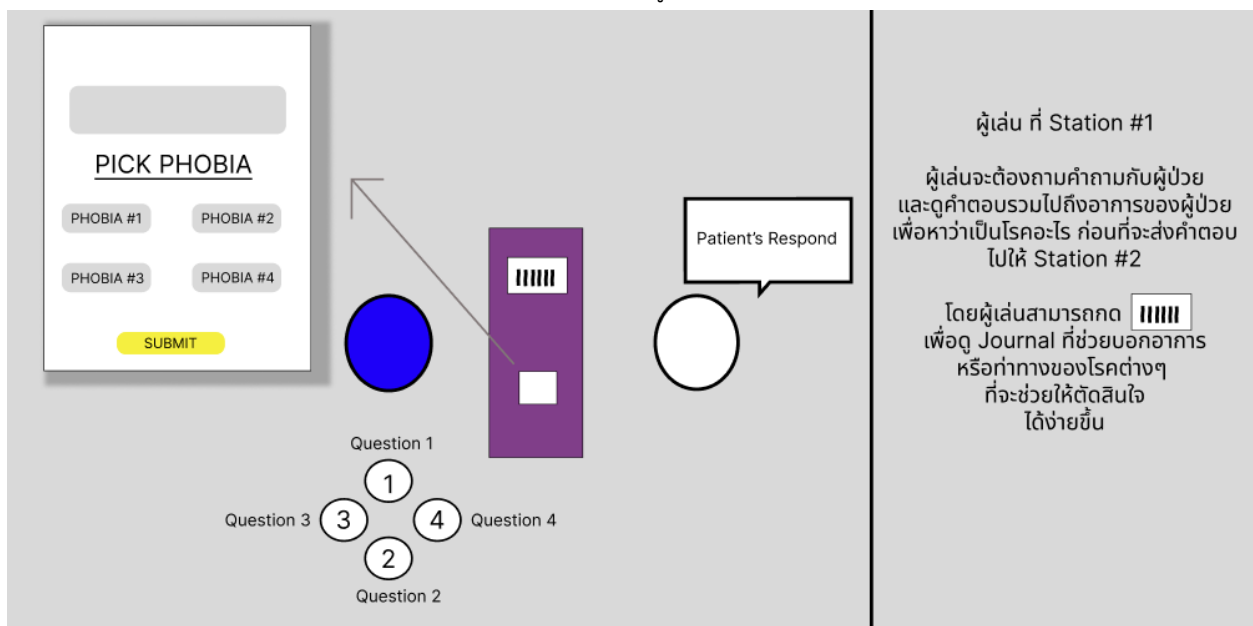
PICK PHOBIA

PHOBIA #1
PHOBIA #2
PHOBIA #3
PHOBIA #4

SUBMIT

Patient's Respond

Question 1
1
Question 3
3
4
Question 4
2
Question 2

ผู้เล่น ที่ Station #1

ผู้เล่นจะต้องถามคำถามกับผู้ป่วย และดูคำตอบรวมไปถึงอาการของผู้ป่วย เพื่อหาว่าเป็นโรคอะไร ก่อนที่จะส่งคำตอบ ไปให้ Station #2

โดยผู้เล่นสามารถกด เพื่อดู Journal ที่ช่วยบอกอาการ หรือท่าทางของโรคต่างๆ ที่จะช่วยให้ตัดสินใจ ได้ง่ายขึ้น